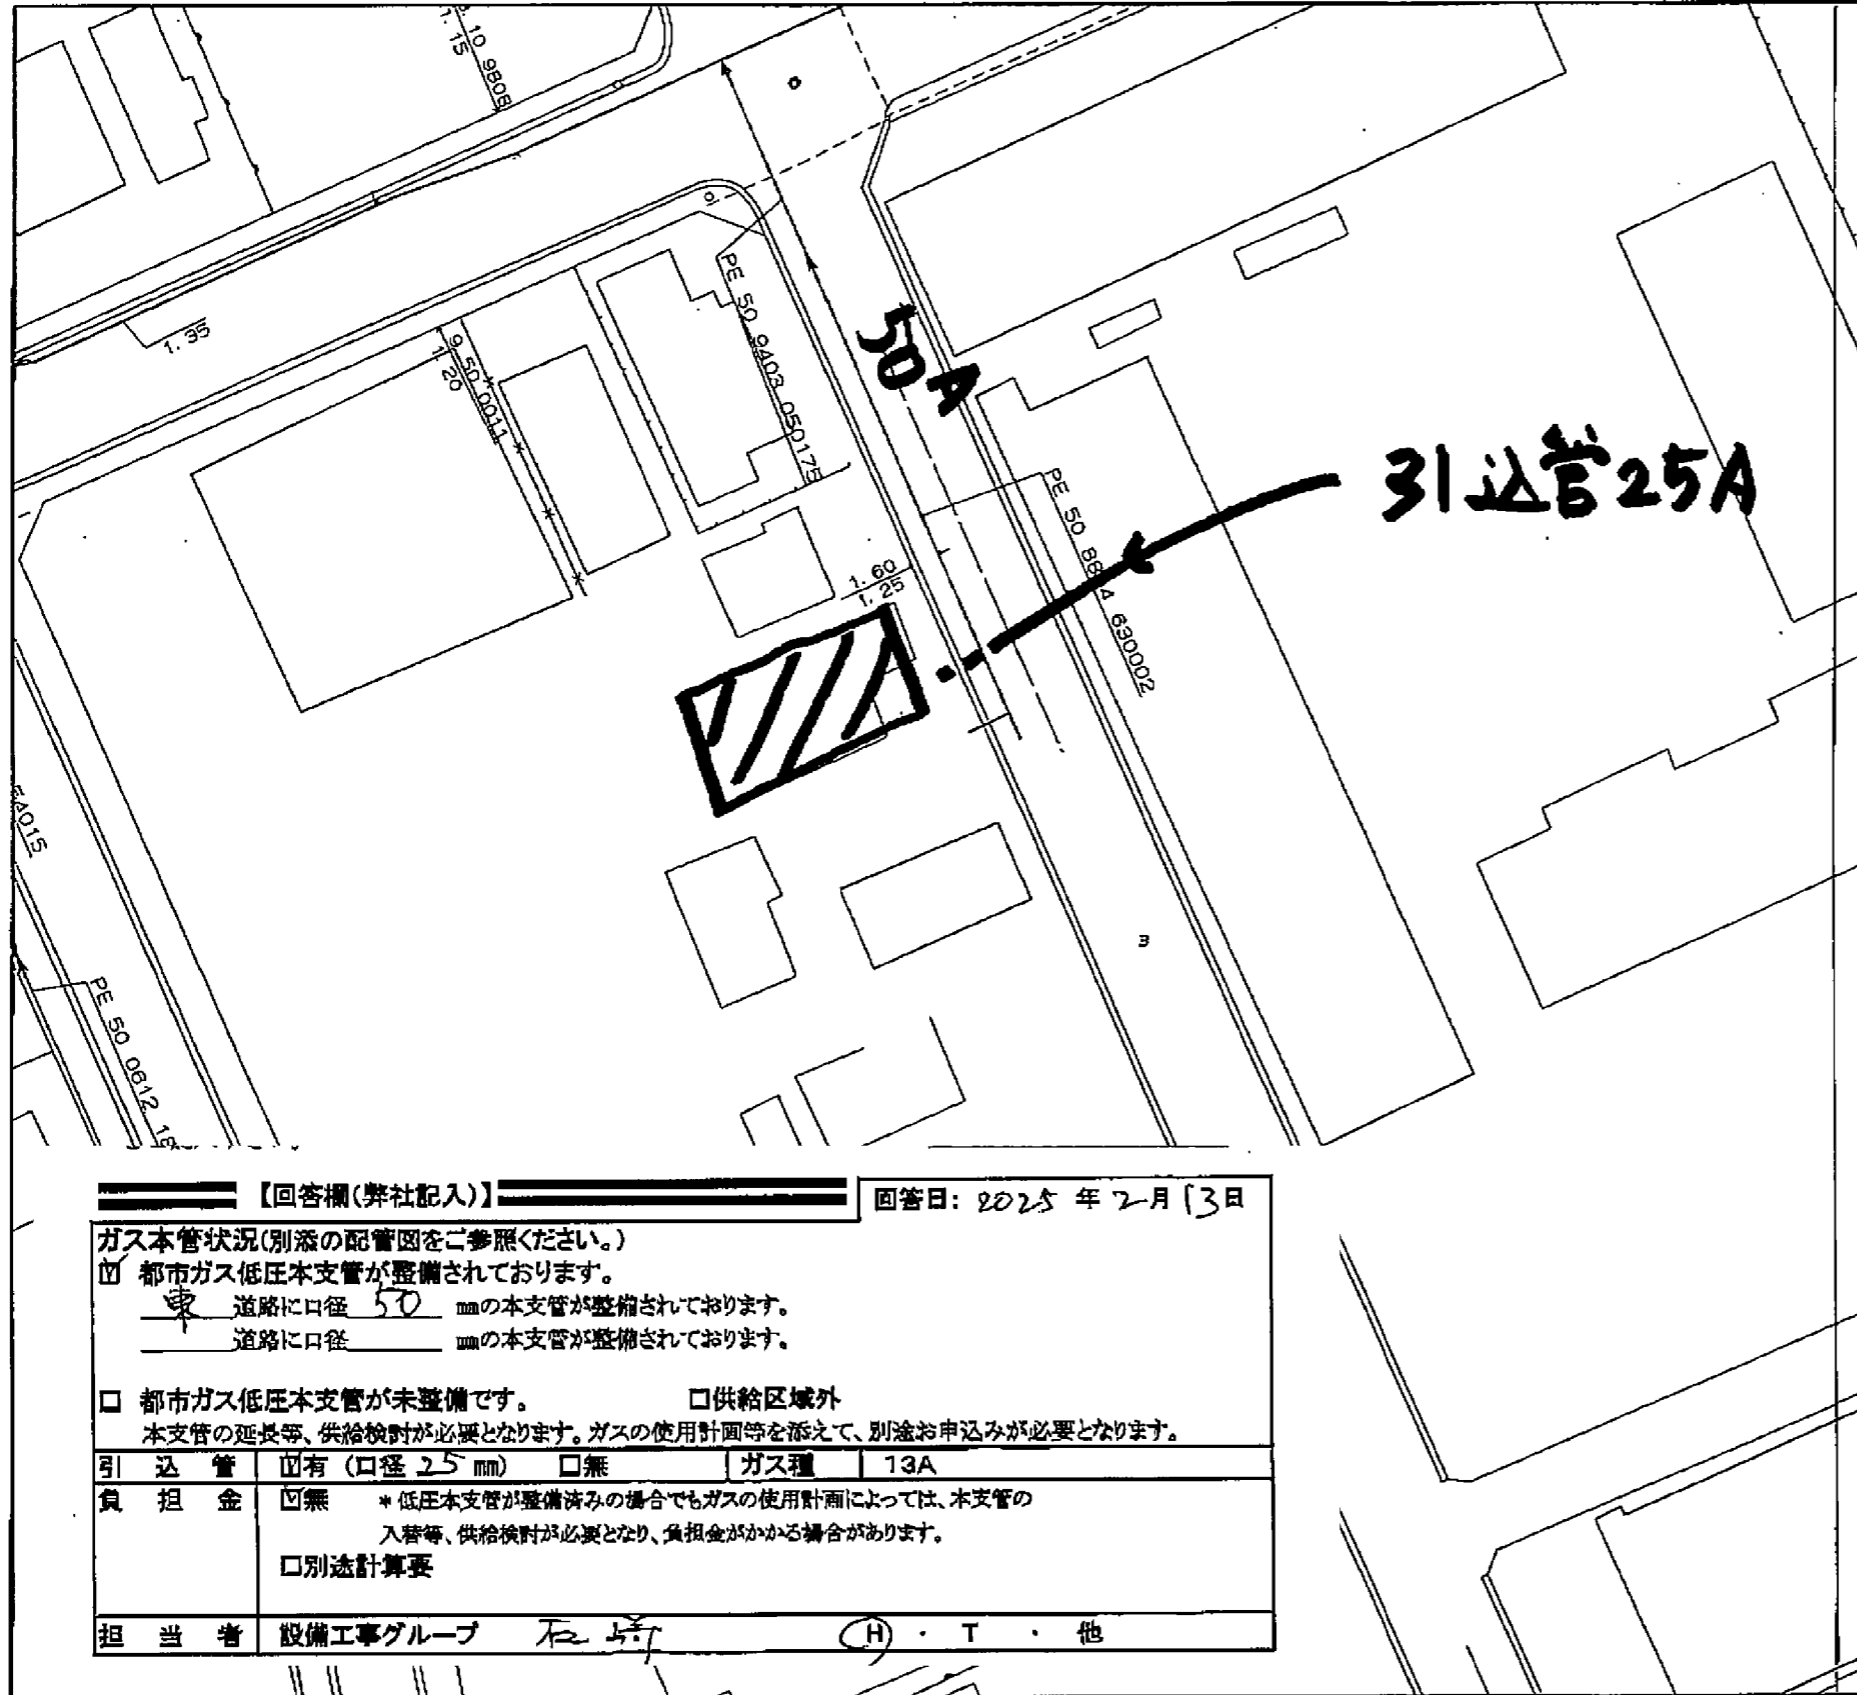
10 9808
1.15
1.35
9.50 0011
1.20
PE 50 9403 050175
50A
引込管25A
PE 50 8814 630002
1.60
1.25
54015
PE 50 0612 15
3

【回答欄(弊社記入)】
回答日: 2025 年 2 月 13 日

ガス本管状況(別添の配管図をご参照ください。)
☑ 都市ガス低圧本支管が整備されております。
東 道路に口径 50 mmの本支管が整備されております。
道路に口径 mmの本支管が整備されております。

□ 都市ガス低圧本支管が未整備です。 □供給区域外
本支管の延長等、供給検討が必要となります。ガスの使用計画等を添えて、別途お申込みが必要となります。

| 引込管 | ☑有 (口径 25 mm) □無 | ガス種 | 13A |
|---|---|---|---|
| 負担金 | ☑無 ＊低圧本支管が整備済みの場合でもガスの使用計画によっては、本支管の入替等、供給検討が必要となり、負担金がかかる場合があります。 □別途計算要 | | |
| 担当者 | 設備工事グループ 石崎 Ⓗ・T・他 | | |